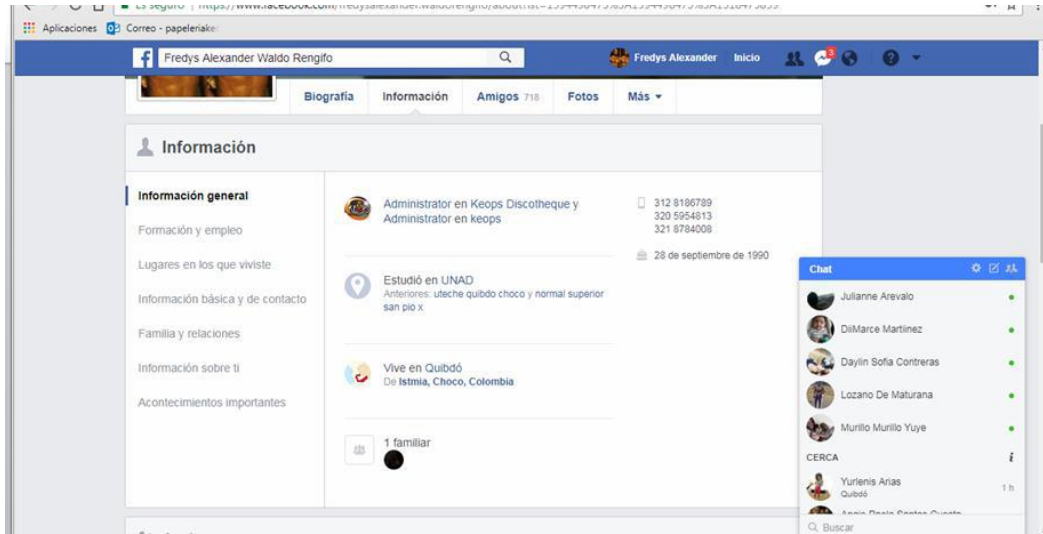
Es seguro | https://www.facebook.com/fredysalexander.waldorengifo/about?lst=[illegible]

Aplicaciones Correo - papeleriake

Fredys Alexander Waldo Rengifo

Fredys Alexander Inicio

Biografía Información Amigos 718 Fotos Más ▾

Información

Información general

Formación y empleo

Lugares en los que viviste

Información básica y de contacto

Familia y relaciones

Información sobre ti

Acontecimientos importantes

Administrator en Keops Discotheque y Administrator en keops

Estudió en UNAD
Anteriores: uteche quibdo choco y normal superior san pio x

Vive en Quibdó
De Istmia, Choco, Colombia

1 familiar

312 8186789
320 5954813
321 8784008

28 de septiembre de 1990

Chat

Julianne Arevalo

DilMarce Martinez

Daylin Sofia Contreras

Lozano De Maturana

Murillo Murillo Yuye

CERCA

Yurlenis Arias
Quibdó
1 h

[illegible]

Buscar